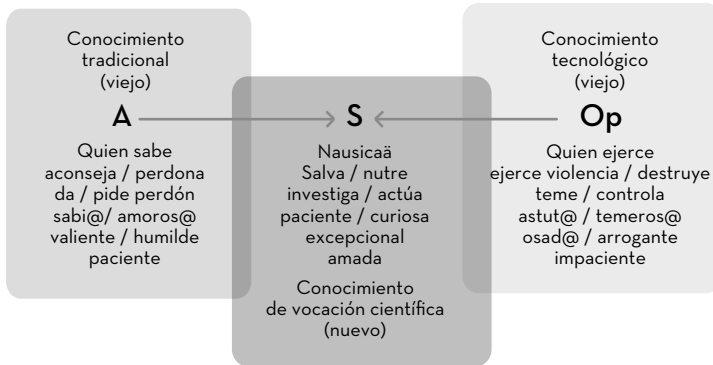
Conocimiento tradicional (viejo)

A

Quien sabe
aconseja / perdona
da / pide perdón
sabi@/ amoros@
valiente / humilde
paciente

S

Nausicaä
Salva / nutre
investiga / actúa
paciente / curiosa
excepcional
amada

Conocimiento de vocación científica (nuevo)

Conocimiento tecnológico (viejo)

Op

Quien ejerce
ejerce violencia / destruye
teme / controla
astut@ / temeros@
osad@ / arrogante
impaciente